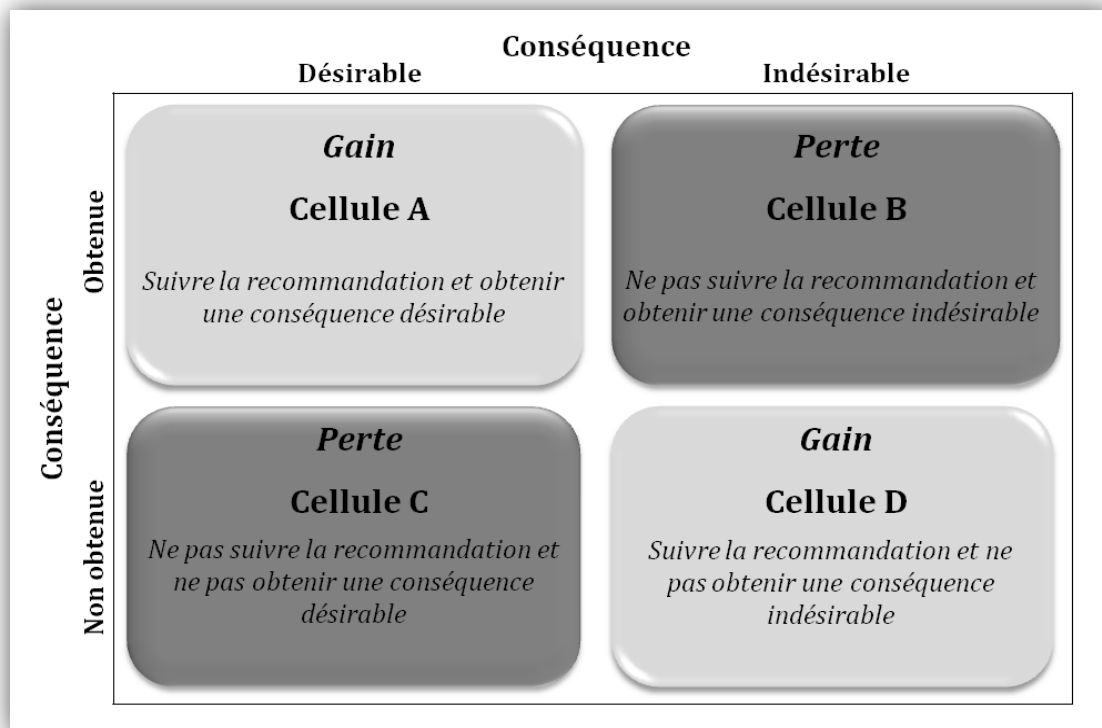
Conséquence

Désirable

Indésirable

Conséquence

Obtenue

Non obtenue

| | Désirable | Indésirable |
|---|---|---|
| Obtenue | *Gain* **Cellule A** *Suivre la recommandation et obtenir une conséquence désirable* | *Perte* **Cellule B** *Ne pas suivre la recommandation et obtenir une conséquence indésirable* |
| Non obtenue | *Perte* **Cellule C** *Ne pas suivre la recommandation et ne pas obtenir une conséquence désirable* | *Gain* **Cellule D** *Suivre la recommandation et ne pas obtenir une conséquence indésirable* |